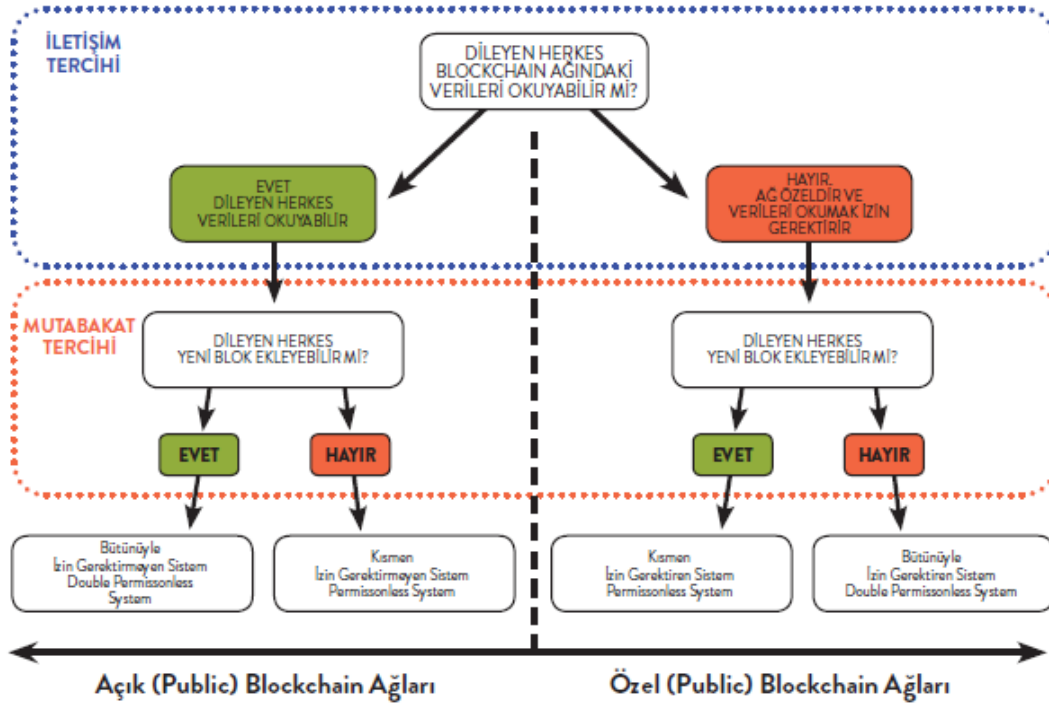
İLETİŞİM TERCİHİ

DİLEYEN HERKES BLOCKCHAIN AĞINDAKİ VERİLERİ OKUYABİLİR Mİ?

EVET DİLEYEN HERKES VERİLERİ OKUYABİLİR

HAYIR. AĞ ÖZELDİR VE VERİLERİ OKUMAK İZİN GEREKTİRİR

MUTABAKAT TERCİHİ

DİLEYEN HERKES YENİ BLOK EKLEYEBİLİR Mİ?

EVET

HAYIR

DİLEYEN HERKES YENİ BLOK EKLEYEBİLİR Mİ?

EVET

HAYIR

Bütünüyle İzin Gerektirmeyen Sistem Double Permissonless System

Kısmen İzin Gerektirmeyen Sistem Permissonless System

Kısmen İzin Gerektiren Sistem Permissonless System

Bütünüyle İzin Gerektiren Sistem Double Permissonless System

Açık (Public) Blockchain Ağları

Özel (Public) Blockchain Ağları